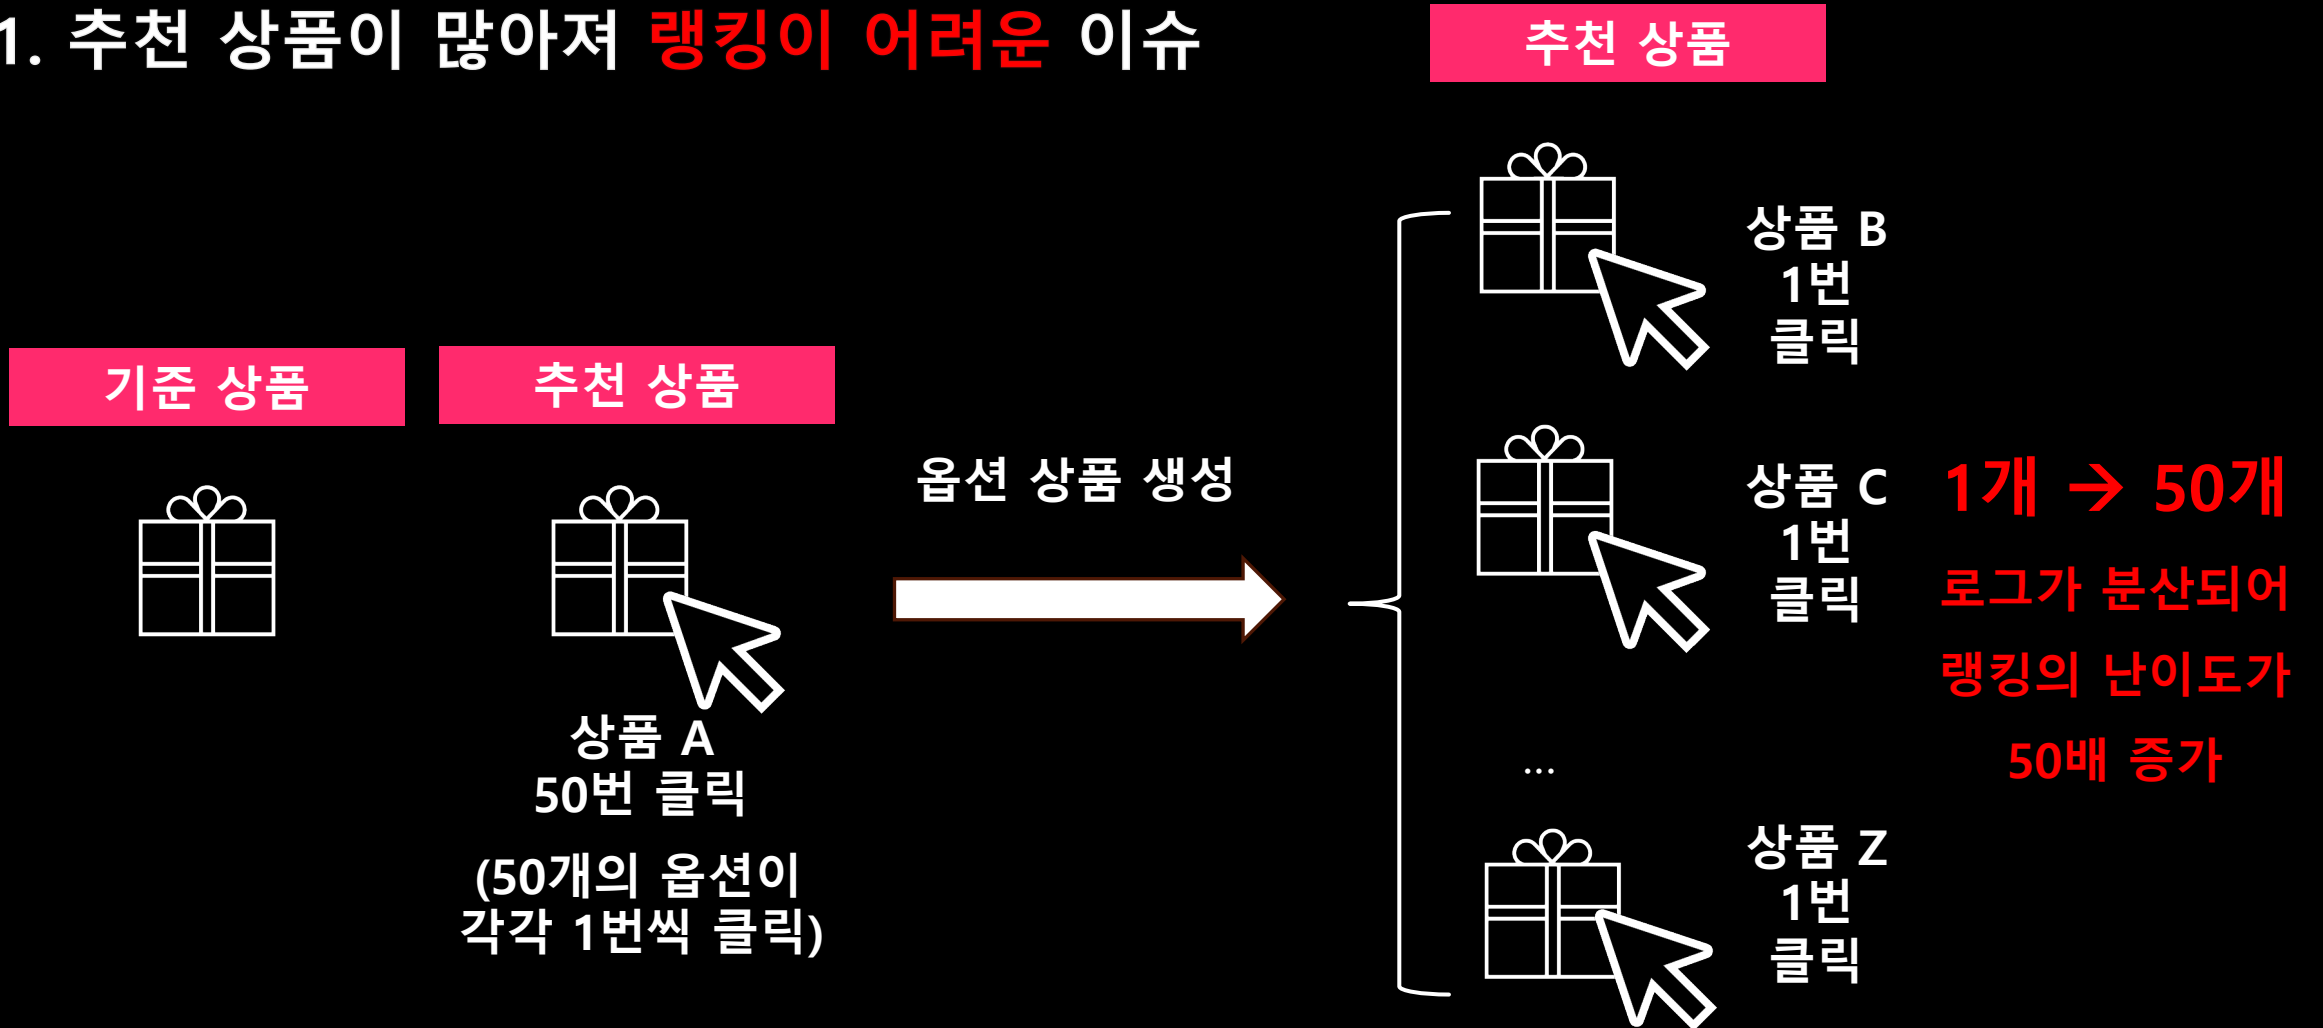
1. 추천 상품이 많아져 랭킹이 어려운 이슈

추천 상품

기준 상품

추천 상품

상품 A
50번 클릭

(50개의 옵션이 각각 1번씩 클릭)

옵션 상품 생성

상품 B
1번
클릭

상품 C
1번
클릭

...

상품 Z
1번
클릭

1개 → 50개

로그가 분산되어 랭킹의 난이도가 50배 증가